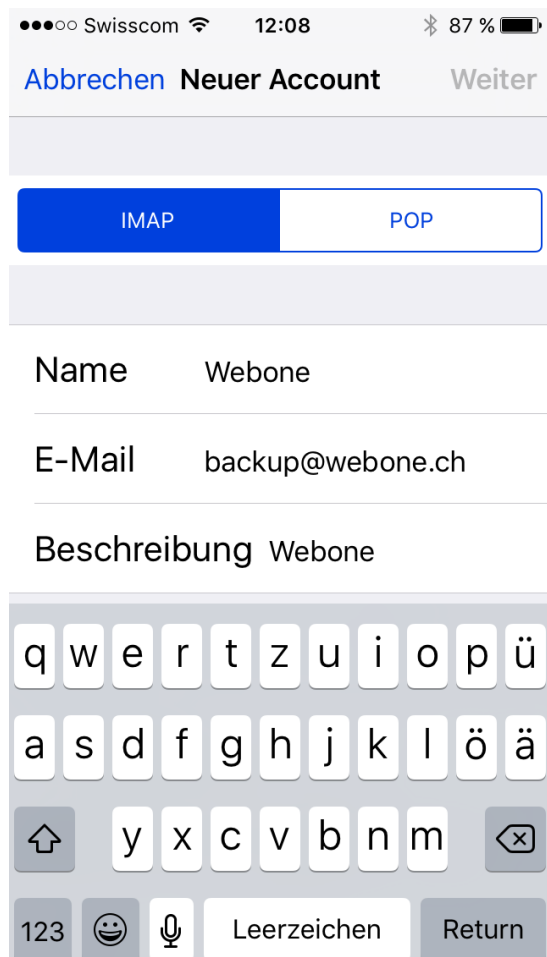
●●●○○ Swisscom 12:08 87 %

Abbrechen Neuer Account Weiter

IMAP POP

Name Webone

E-Mail backup@webone.ch

Beschreibung Webone

q w e r t z u i o p ü
a s d f g h j k l ö ä
y x c v b n m
123 Leerzeichen Return